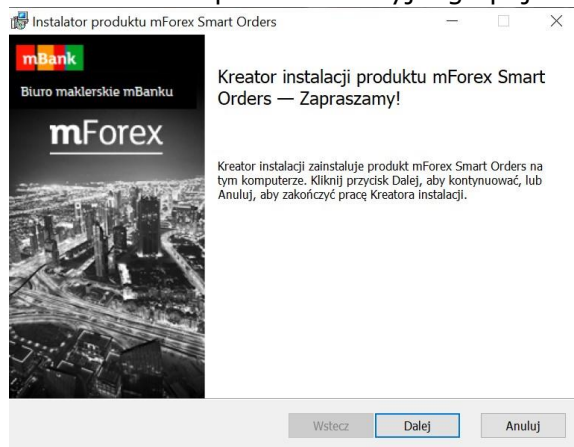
Instalator produktu mForex Smart Orders

mBank
Biuro maklerskie mBanku
mForex

Kreator instalacji produktu mForex Smart Orders — Zapraszamy!

Kreator instalacji zainstaluje produkt mForex Smart Orders na tym komputerze. Kliknij przycisk Dalej, aby kontynuować, lub Anuluj, aby zakończyć pracę Kreatora instalacji.

Wstecz Dalej Anuluj